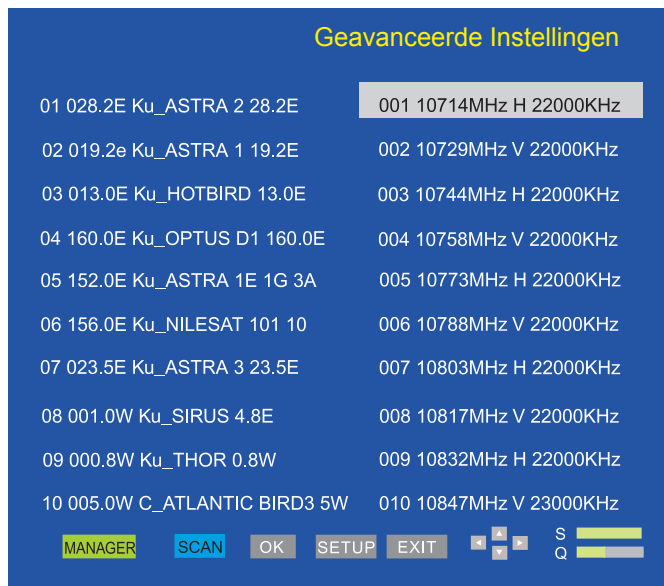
Geavanceerde Instellingen

01 028.2E Ku_ASTRA 2 28.2E
02 019.2e Ku_ASTRA 1 19.2E
03 013.0E Ku_HOTBIRD 13.0E
04 160.0E Ku_OPTUS D1 160.0E
05 152.0E Ku_ASTRA 1E 1G 3A
06 156.0E Ku_NILESAT 101 10
07 023.5E Ku_ASTRA 3 23.5E
08 001.0W Ku_SIRUS 4.8E
09 000.8W Ku_THOR 0.8W
10 005.0W C_ATLANTIC BIRD3 5W

001 10714MHz H 22000KHz
002 10729MHz V 22000KHz
003 10744MHz H 22000KHz
004 10758MHz V 22000KHz
005 10773MHz H 22000KHz
006 10788MHz V 22000KHz
007 10803MHz H 22000KHz
008 10817MHz V 22000KHz
009 10832MHz H 22000KHz
010 10847MHz V 23000KHz

MANAGER SCAN OK SETUP EXIT

S
Q